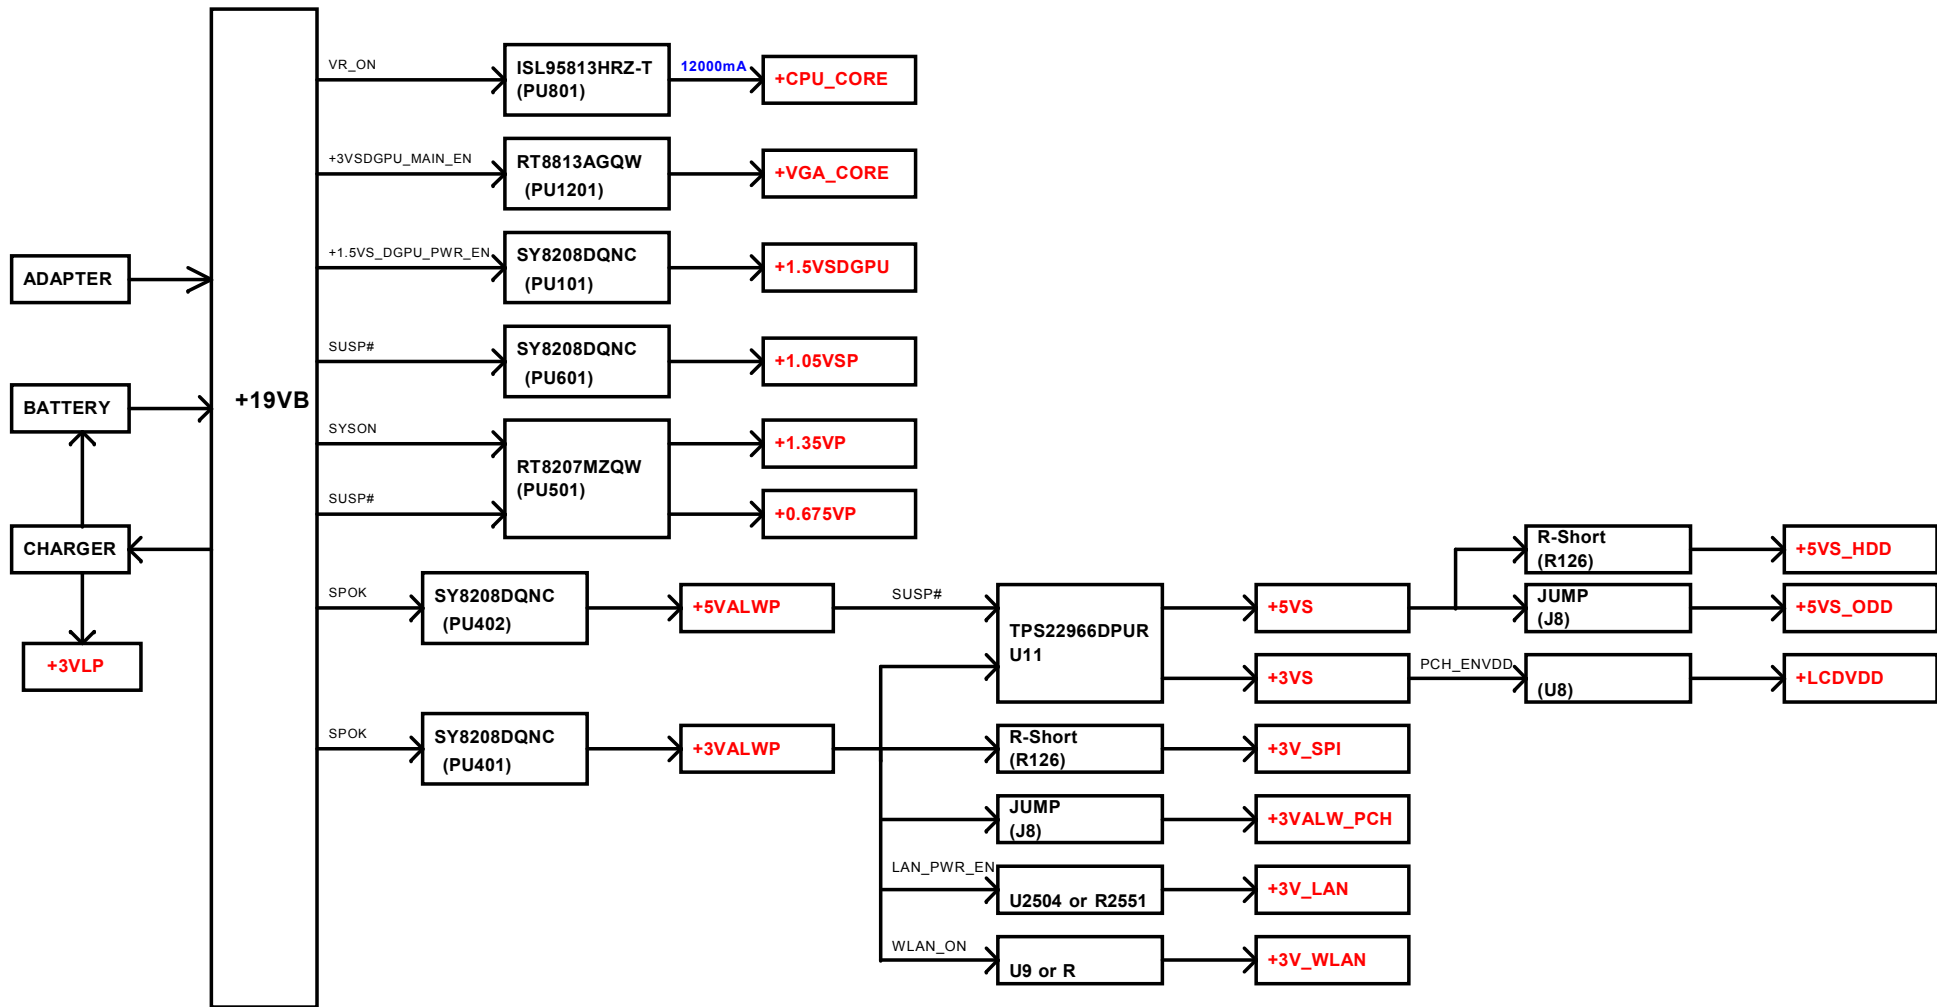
ADAPTER

BATTERY

CHARGER

+3VLP

+19VB

VR_ON

ISL95813HRZ-T (PU801)

12000mA

+CPU_CORE

+3VSDGPU_MAIN_EN

RT8813AGQW (PU1201)

+VGA_CORE

+1.5VS_DGPU_PWR_EN

SY8208DQNC (PU101)

+1.5VSDGPU

SUSP#

SY8208DQNC (PU601)

+1.05VSP

SYSON

SUSP#

RT8207MZQW (PU501)

+1.35VP

+0.675VP

SPOK

SY8208DQNC (PU402)

+5VALWP

SUSP#

TPS22966DPUR U11

+5VS

+3VS

R-Short (R126)

JUMP (J8)

+5VS_HDD

+5VS_ODD

PCH_ENVDD

(U8)

+LCDVDD

SPOK

SY8208DQNC (PU401)

+3VALWP

R-Short (R126)

+3V_SPI

JUMP (J8)

+3VALW_PCH

LAN_PWR_EN

U2504 or R2551

+3V_LAN

WLAN_ON

U9 or R

+3V_WLAN